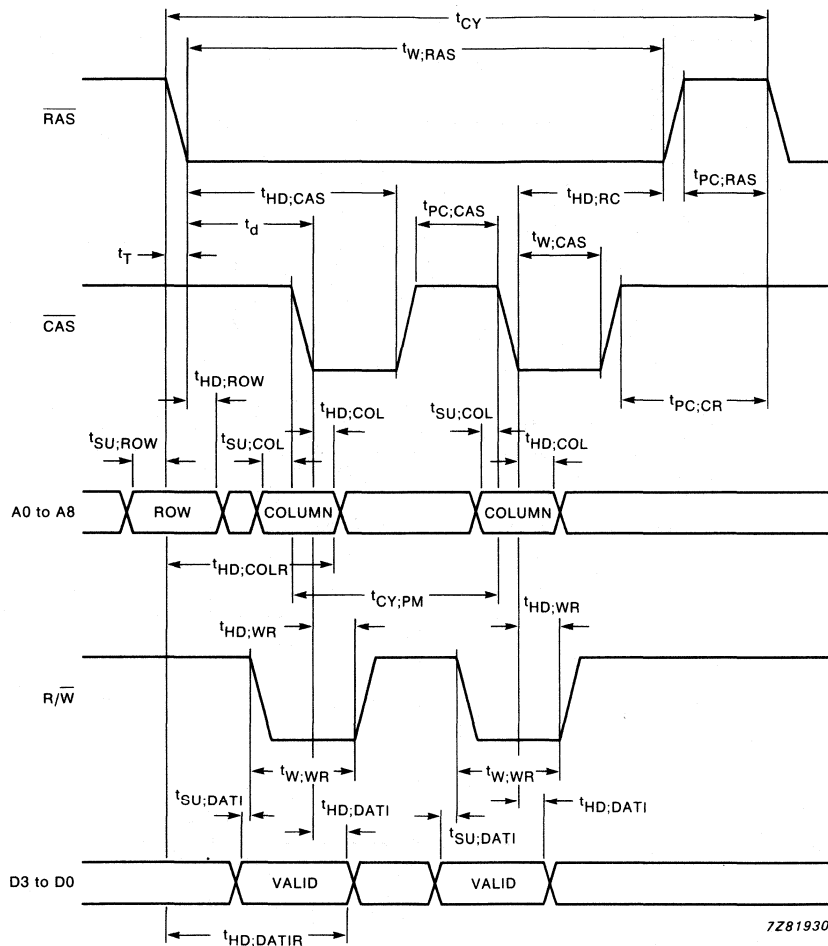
$t_{CY}$

$t_{W;RAS}$

$\overline{RAS}$

$t_{HD;CAS}$

$t_{PC;CAS}$

$t_{HD;RC}$

$t_{PC;RAS}$

$t_d$

$t_{W;CAS}$

$t_T$

$\overline{CAS}$

$t_{HD;ROW}$

$t_{PC;CR}$

$t_{HD;COL}$

$t_{SU;COL}$

$t_{SU;ROW}$

$t_{SU;COL}$

$t_{HD;COL}$

A0 to A8

ROW

COLUMN

COLUMN

$t_{HD;COLR}$

$t_{CY;PM}$

$t_{HD;WR}$

$t_{HD;WR}$

$R/\overline{W}$

$t_{W;WR}$

$t_{W;WR}$

$t_{SU;DATI}$

$t_{HD;DATI}$

$t_{HD;DATI}$

$t_{SU;DATI}$

D3 to D0

VALID

VALID

$t_{HD;DATIR}$

7Z81930